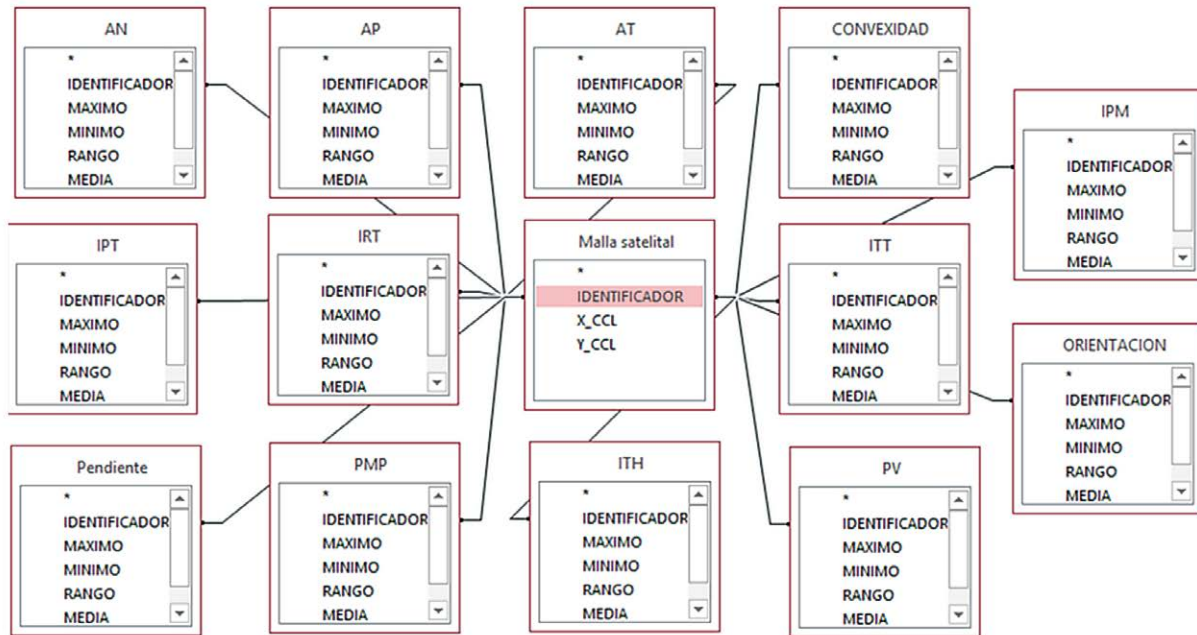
AN
*
IDENTIFICADOR
MAXIMO
MINIMO
RANGO
MEDIA

AP
*
IDENTIFICADOR
MAXIMO
MINIMO
RANGO
MEDIA

AT
*
IDENTIFICADOR
MAXIMO
MINIMO
RANGO
MEDIA

CONVEXIDAD
*
IDENTIFICADOR
MAXIMO
MINIMO
RANGO
MEDIA

IPM
*
IDENTIFICADOR
MAXIMO
MINIMO
RANGO
MEDIA

IPT
*
IDENTIFICADOR
MAXIMO
MINIMO
RANGO
MEDIA

IRT
*
IDENTIFICADOR
MAXIMO
MINIMO
RANGO
MEDIA

Malla satelital
*
IDENTIFICADOR
X_CCL
Y_CCL

ITT
*
IDENTIFICADOR
MAXIMO
MINIMO
RANGO
MEDIA

ORIENTACION
*
IDENTIFICADOR
MAXIMO
MINIMO
RANGO
MEDIA

Pendiente
*
IDENTIFICADOR
MAXIMO
MINIMO
RANGO
MEDIA

PMP
*
IDENTIFICADOR
MAXIMO
MINIMO
RANGO
MEDIA

ITH
*
IDENTIFICADOR
MAXIMO
MINIMO
RANGO
MEDIA

PV
*
IDENTIFICADOR
MAXIMO
MINIMO
RANGO
MEDIA